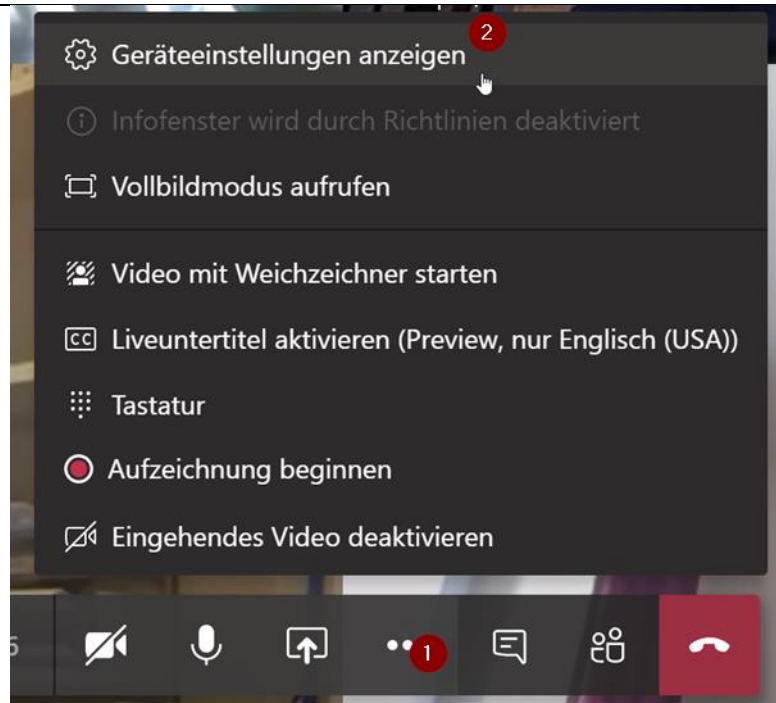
2

Geräteeinstellungen anzeigen

Infofenster wird durch Richtlinien deaktiviert

Vollbildmodus aufrufen

Video mit Weichzeichner starten

Liveuntertitel aktivieren (Preview, nur Englisch (USA))

Tastatur

Aufzeichnung beginnen

Eingehendes Video deaktivieren

6

1